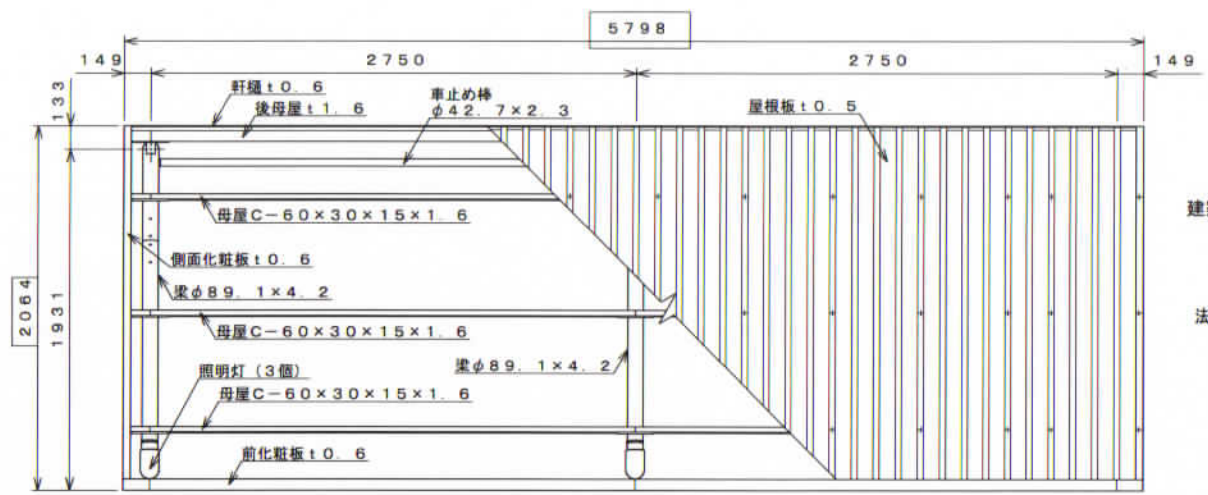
5798

149

2750

2750

149

133

軒樋ｔ０．６

後母屋ｔ１．６

車止め棒
φ４２．７×２．３

屋根板ｔ０．５

母屋Ｃ－６０×３０×１５×１．６

建

側面化粧板ｔ０．６

梁φ８９．１×４．２

2064

1931

法

母屋Ｃ－６０×３０×１５×１．６

梁φ８９．１×４．２

照明灯（３個）

母屋Ｃ－６０×３０×１５×１．６

前化粧板ｔ０．６